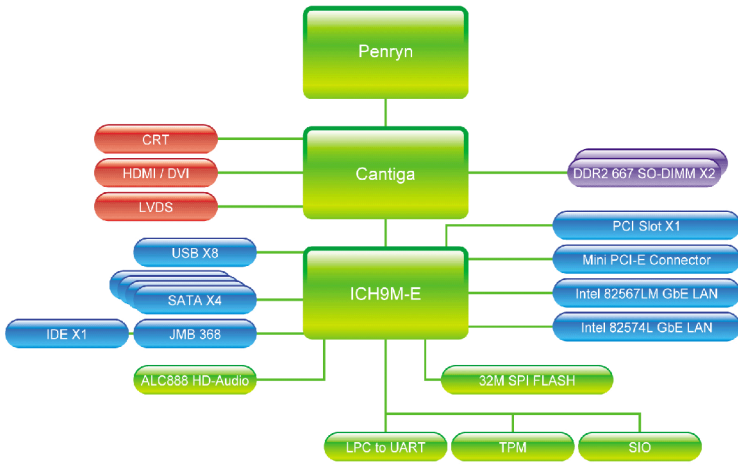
Penryn

CRT

HDMI / DVI

LVDS

Cantiga

DDR2 667 SO-DIMM X2

USB X8

SATA X4

IDE X1

JMB 368

ICH9M-E

PCI Slot X1

Mini PCI-E Connector

Intel 82567LM GbE LAN

Intel 82574L GbE LAN

ALC888 HD-Audio

32M SPI FLASH

LPC to UART

TPM

SIO